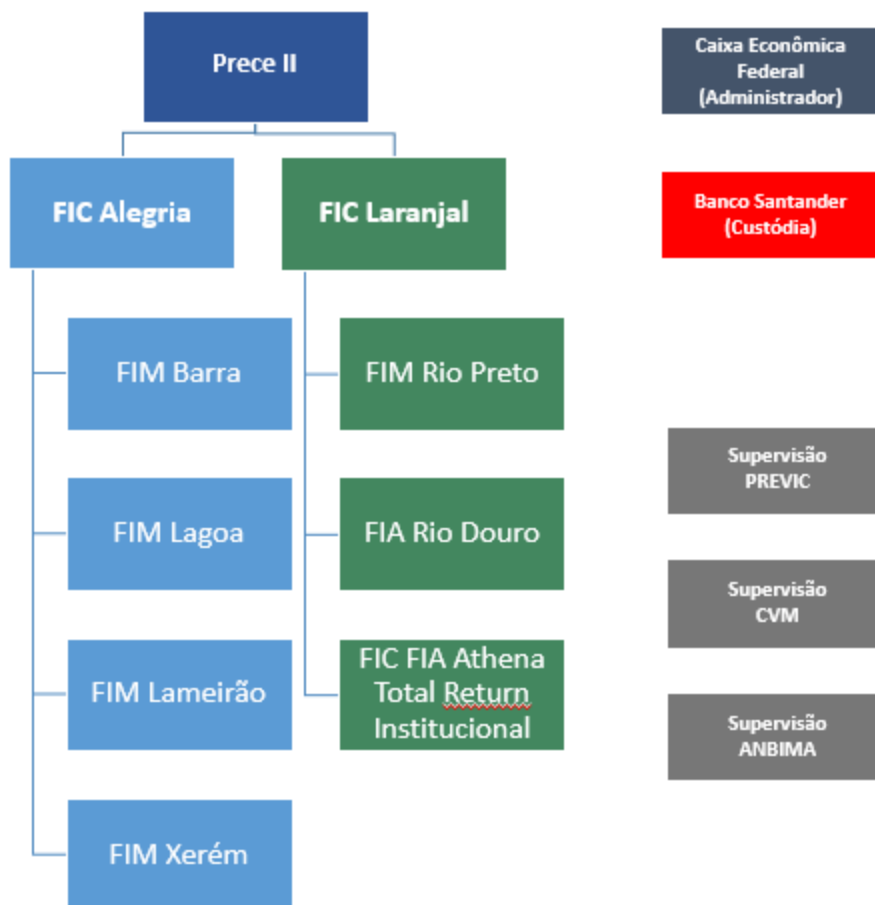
Prece II

FIC Alegria

FIC Laranjal

FIM Barra

FIM Lagoa

FIM Lameirão

FIM Xerém

FIM Rio Preto

FIA Rio Douro

FIC FIA Athena Total Return Institucional

Caixa Econômica Federal (Administrador)

Banco Santander (Custódia)

Supervisão PREVIC

Supervisão CVM

Supervisão ANBIMA